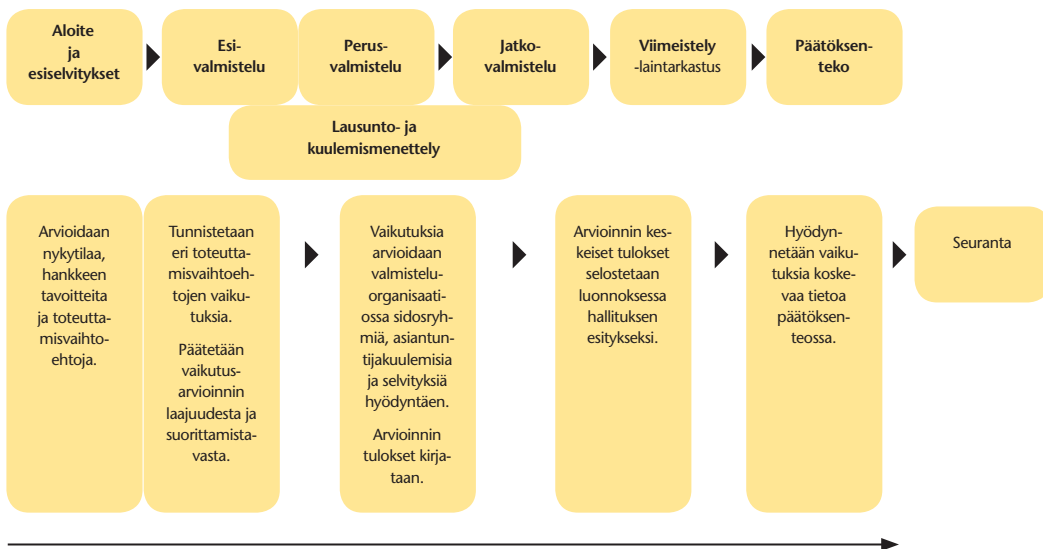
Aloite ja esiselvitykset

Esivalmistelu

Perusvalmistelu

Jatkovalmistelu

Viimeistely -laintarkastus

Päätöksenteko

Lausunto- ja kuulemismenettely

Arvioidaan nykytilaa, hankkeen tavoitteita ja toteuttamisvaihtoehtoja.

Tunnistetaan eri toteuttamisvaihtoehtojen vaikutuksia.

Päätetään vaikutusarvioinnin laajuudesta ja suorittamistavasta.

Vaikutuksia arvioidaan valmisteluorganisaatiossa sidosryhmiä, asiantuntijakuulemisia ja selvityksiä hyödyntäen.

Arvioinnin tulokset kirjataan.

Arvioinnin keskeiset tulokset selostetaan luonnoksessa hallituksen esitykseksi.

Hyödynnetään vaikutuksia koskevaa tietoa päätöksenteossa.

Seuranta